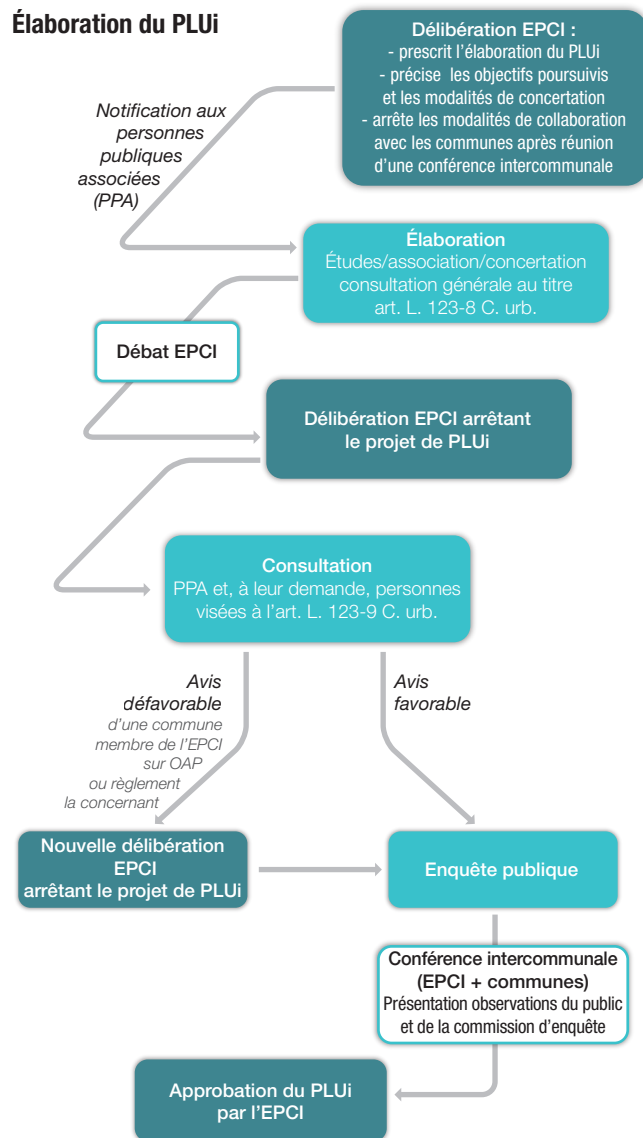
Élaboration du PLUi

Délibération EPCI :
- prescrit l'élaboration du PLUi
- précise les objectifs poursuivis et les modalités de concertation
- arrête les modalités de collaboration avec les communes après réunion d'une conférence intercommunale

Notification aux personnes publiques associées (PPA)

Élaboration
Études/association/concertation consultation générale au titre art. L. 123-8 C. urb.

Débat EPCI

Délibération EPCI arrêtant le projet de PLUi

Consultation
PPA et, à leur demande, personnes visées à l'art. L. 123-9 C. urb.

Avis défavorable d'une commune membre de l'EPCI sur OAP ou règlement la concernant

Avis favorable

Nouvelle délibération EPCI arrêtant le projet de PLUi

Enquête publique

Conférence intercommunale (EPCI + communes)
Présentation observations du public et de la commission d'enquête

Approbation du PLUi par l'EPCI